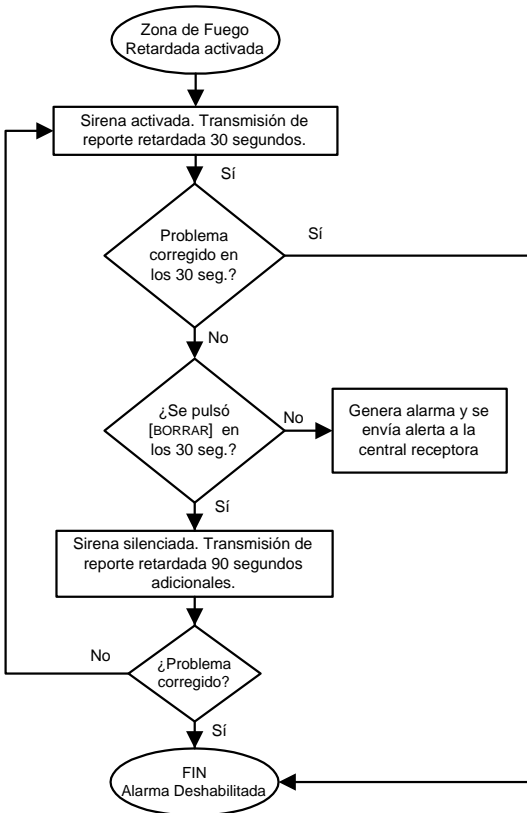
Zona de Fuego Retardada activada

Sirena activada. Transmisión de reporte retardada 30 segundos.

Sí

Problema corregido en los 30 seg.?

Sí

No

¿Se pulsó [BORRAR] en los 30 seg.?

No

Genera alarma y se envía alerta a la central receptora

Sí

Sirena silenciada. Transmisión de reporte retardada 90 segundos adicionales.

No

¿Problema corregido?

Sí

FIN Alarma Deshabilitada